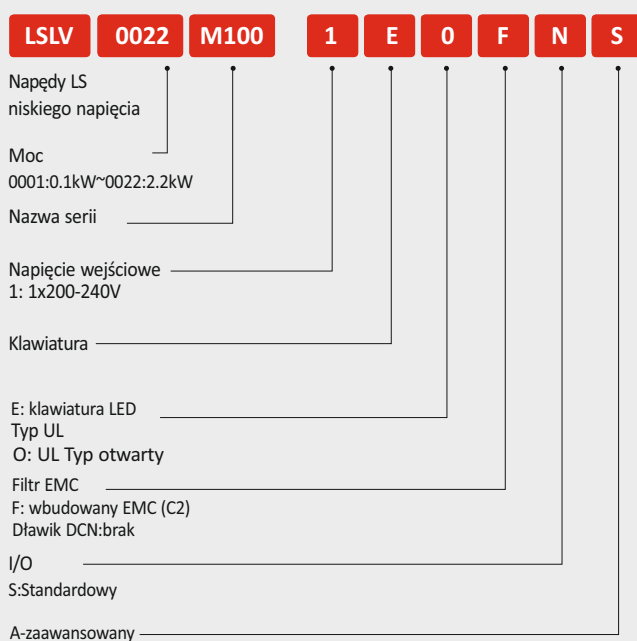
LSLV 0022 M100 1 E 0 F N S

Napędy LS niskiego napięcia

Moc
0001:0.1kW~0022:2.2kW

Nazwa serii

Napięcie wejściowe
1: 1x200-240V

Klawiatura

E: klawiatura LED
Typ UL
O: UL Typ otwarty

Filtr EMC
F: wbudowany EMC (C2)
Dławik DCN:brak

I/O
S:Standardowy

A-zaawansowany